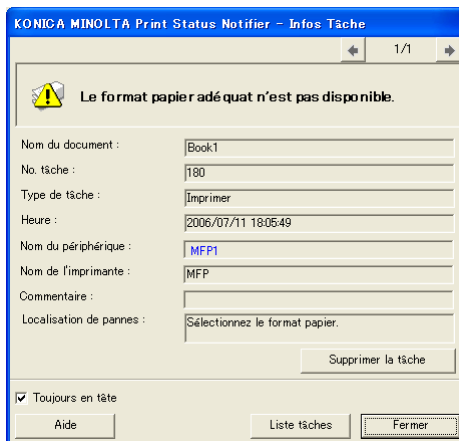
KONICA MINOLTA Print Status Notifier - Infos Tâche

1/1

Le format papier adéquat n'est pas disponible.

| | |
|---|---|
| Nom du document : | Book1 |
| No. tâche : | 180 |
| Type de tâche : | Imprimer |
| Heure : | 2006/07/11 18:05:49 |
| Nom du périphérique : | MFP1 |
| Nom de l'imprimante : | MFP |
| Commentaire : | |
| Localisation de pannes : | Sélectionnez le format papier. |

Supprimer la tâche

Toujours en tête

Aide

Liste tâches

Fermer